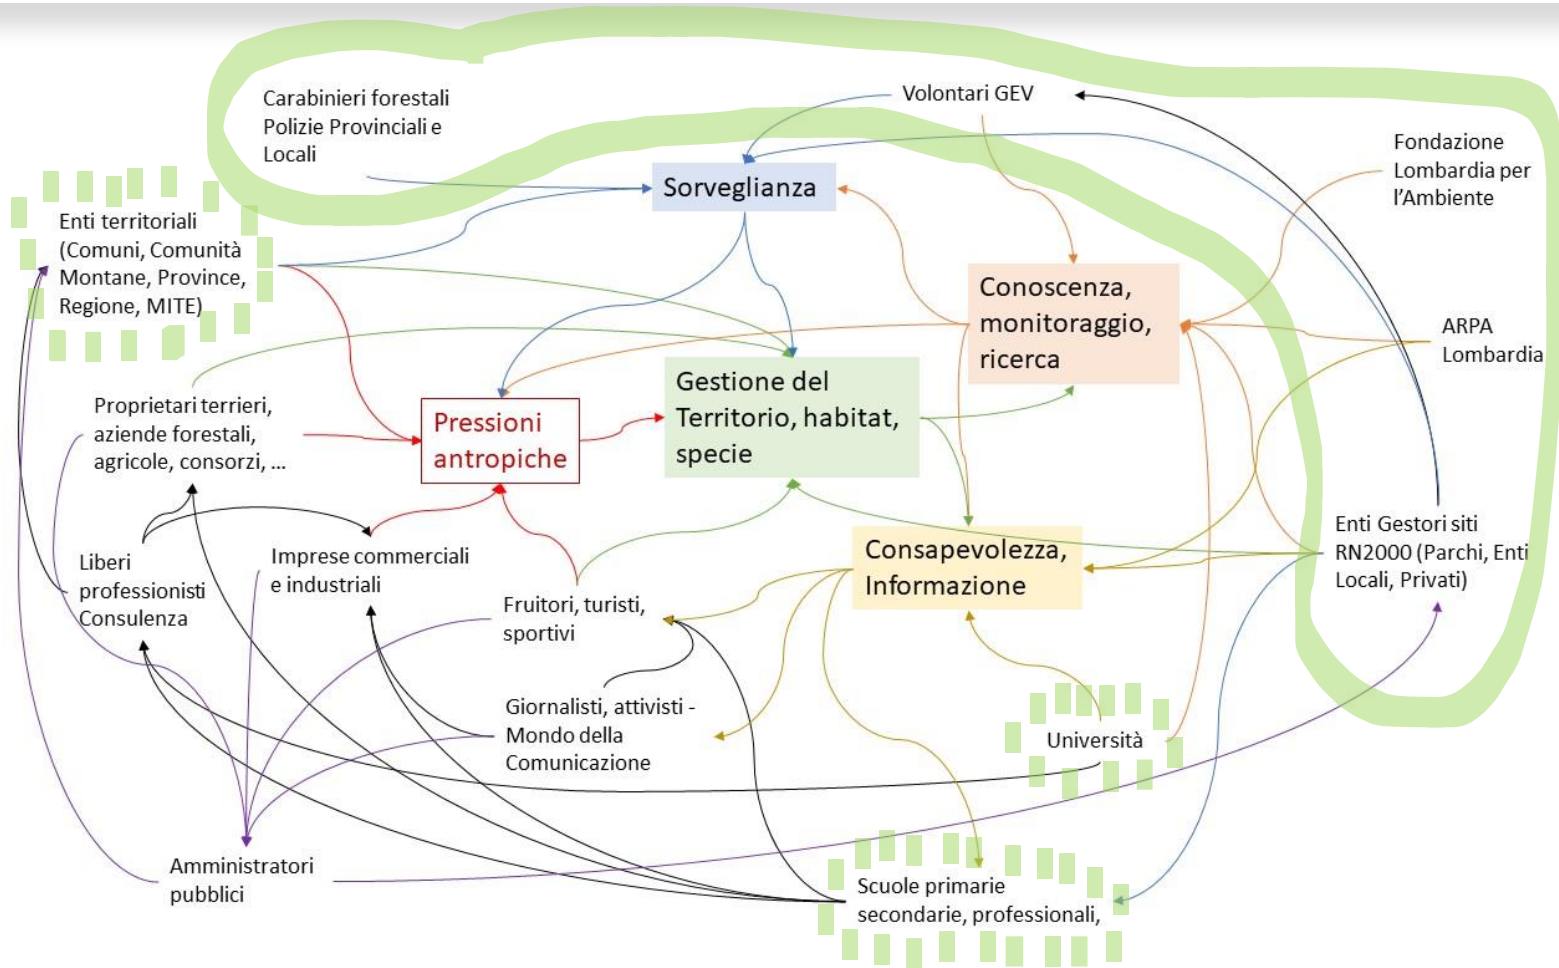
Carabinieri forestali Polizie Provinciali e Locali

Volontari GEV

Sorveglianza

Fondazione Lombardia per l'Ambiente

Enti territoriali (Comuni, Comunità Montane, Province, Regione, MITE)

Conoscenza, monitoraggio, ricerca

ARPA Lombardia

Proprietari terrieri, aziende forestali, agricole, consorzi, ...

Pressioni antropiche

Gestione del Territorio, habitat, specie

Enti Gestori siti RN2000 (Parchi, Enti Locali, Privati)

Consapevolezza, Informazione

Liberi professionisti Consulenza

Imprese commerciali e industriali

Fruitori, turisti, sportivi

Giornalisti, attivisti - Mondo della Comunicazione

Università

Amministratori pubblici

Scuole primarie secondarie, professionali,